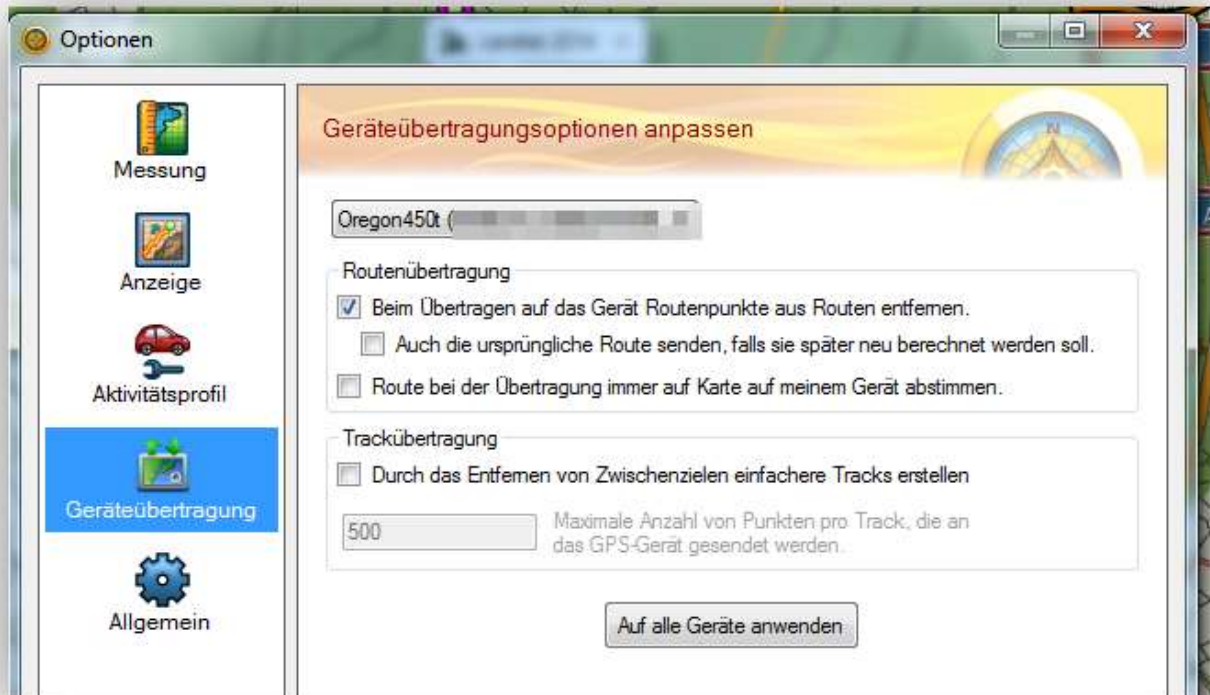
Optionen

Messung

Anzeige

Aktivitätsprofil

Geräteübertragung

Allgemein

Geräteübertragungsoptionen anpassen

Oregon450t ([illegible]

Routenübertragung

Beim Übertragen auf das Gerät Routenpunkte aus Routen entfernen.

Auch die ursprüngliche Route senden, falls sie später neu berechnet werden soll.

Route bei der Übertragung immer auf Karte auf meinem Gerät abstimmen.

Trackübertragung

Durch das Entfernen von Zwischenzielen einfachere Tracks erstellen

500

Maximale Anzahl von Punkten pro Track, die an das GPS-Gerät gesendet werden.

Auf alle Geräte anwenden